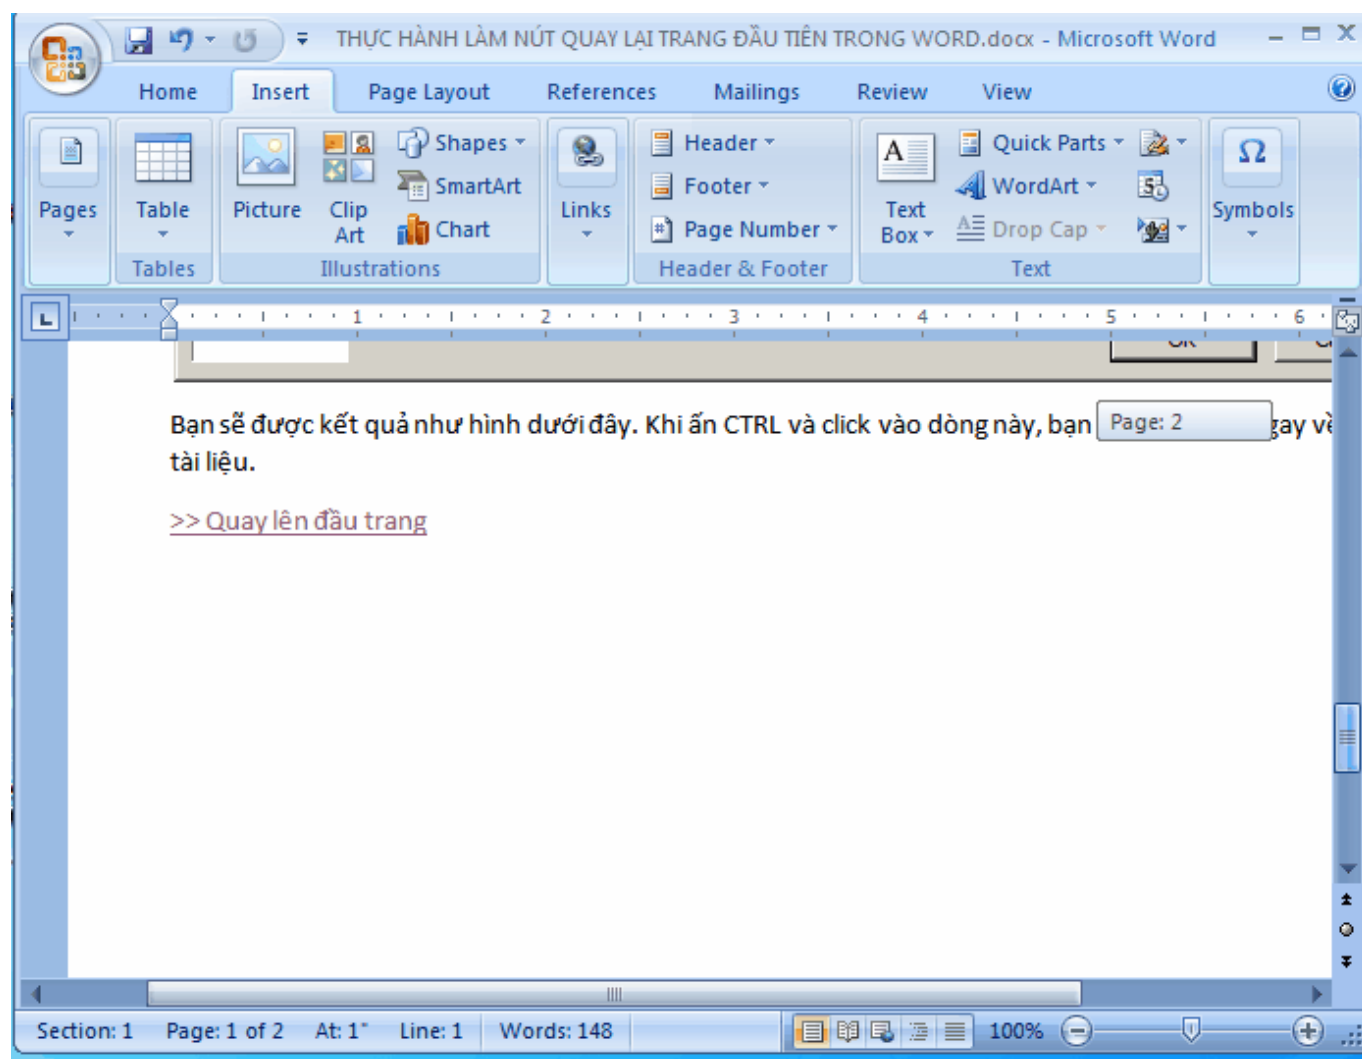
THỰC HÀNH LÀM NÚT QUAY LẠI TRANG ĐẦU TIÊN TRONG WORD.docx - Microsoft Word

Home Insert Page Layout References Mailings Review View

Pages
Table
Tables
Picture
Clip Art
Shapes
SmartArt
Chart
Illustrations
Links
Header
Footer
Page Number
Header & Footer
Text Box
Quick Parts
WordArt
Drop Cap
Text
Symbols

1 2 3 4 5 6

Bạn sẽ được kết quả như hình dưới đây. Khi ấn CTRL và click vào dòng này, bạn Page: 2 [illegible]gay về tài liệu.

>> Quay lên đầu trang

Section: 1 Page: 1 of 2 At: 1" Line: 1 Words: 148 100%